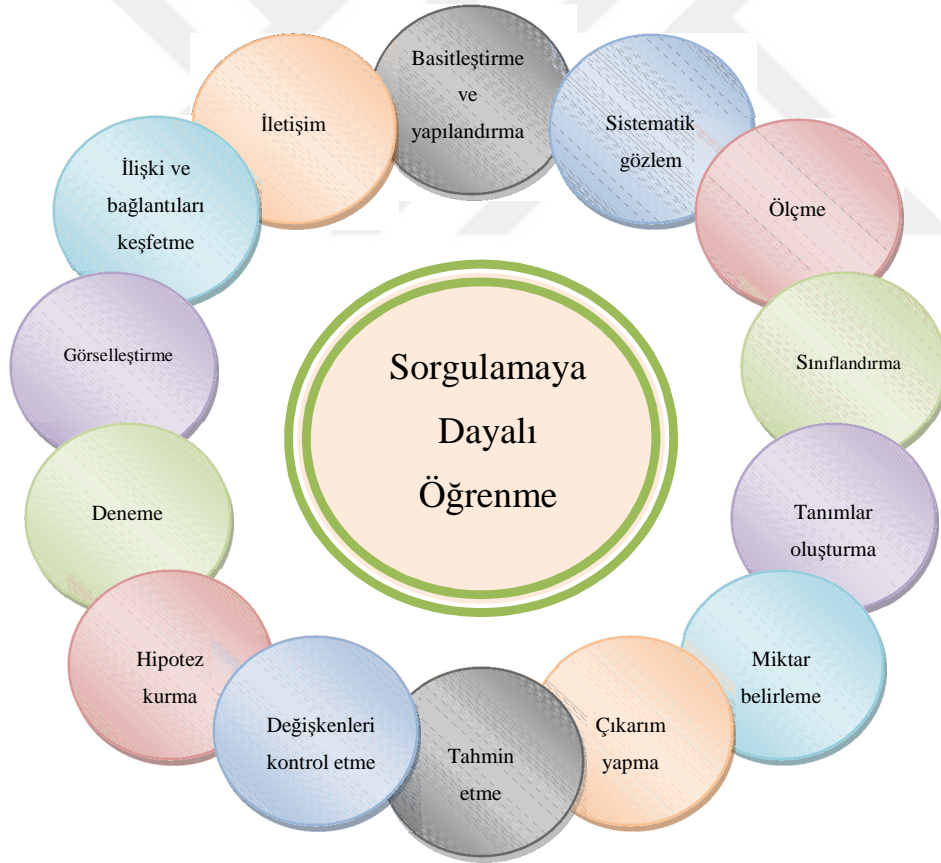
Sorgulamaya Dayalı Öğrenme

Basitleştirme ve yapılandırma

Sistematik gözlem

Ölçme

Sınıflandırma

Tanımlar oluşturma

Miktar belirleme

Çıkarım yapma

Tahmin etme

Değişkenleri kontrol etme

Hipotez kurma

Deneme

Görselleştirme

İlişki ve bağlantıları keşfetme

İletişim